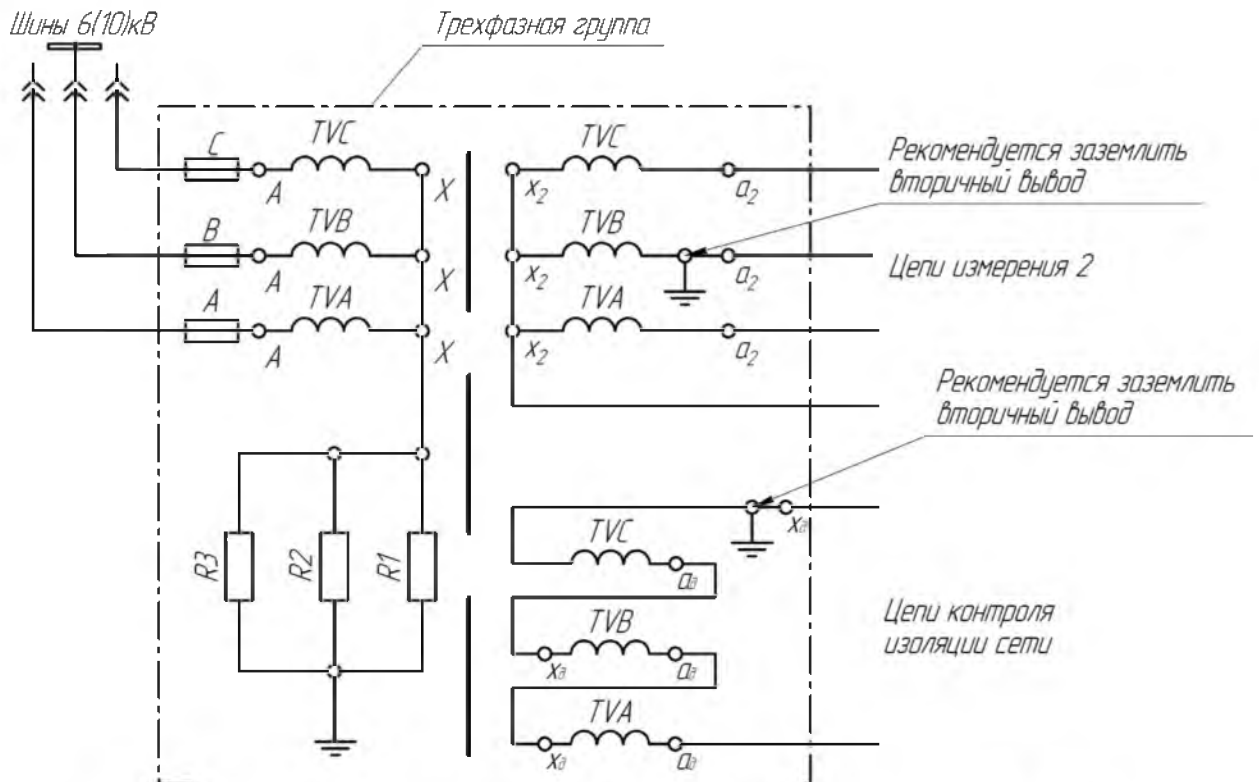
Шины 6(10)кВ

Трехфазная группа

C
TVC
A
X

B
TVB
A
X

A
TVA
A
X

TVC
$x_2$
$a_2$

TVB
$x_2$
$a_2$

TVA
$x_2$
$a_2$

Рекомендуется заземлить вторичный вывод

Цепи измерения 2

Рекомендуется заземлить вторичный вывод

R3
R2
R1

TVC
$x_д$
$a_д$

TVB
$x_д$
$a_д$

TVA
$x_д$
$a_д$

Цепи контроля изоляции сети